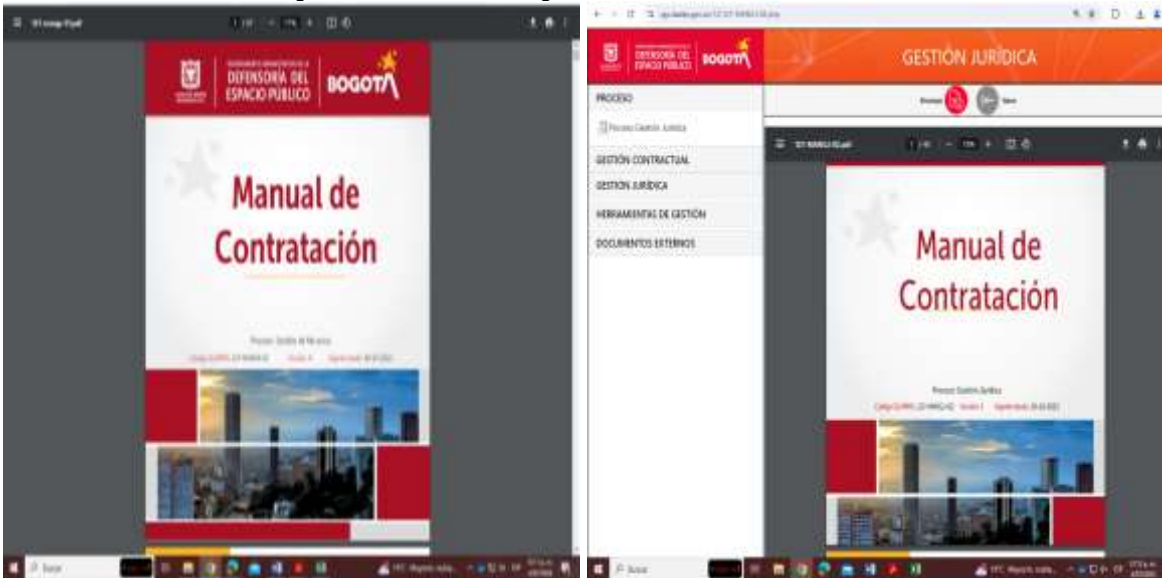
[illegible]

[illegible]
DEFENSORÍA DEL ESPACIO PÚBLICO
BOGOTÁ

Manual de Contratación

Proceso: Gestión Jurídica
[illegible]

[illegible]

DEFENSORÍA DEL ESPACIO PÚBLICO
BOGOTÁ

GESTIÓN JURÍDICA

PROCESO

Proceso Gestión Jurídica

GESTIÓN CONTRACTUAL

GESTIÓN JURÍDICA

HERRAMIENTAS DE GESTIÓN

DOCUMENTOS EXTERNOS

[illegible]

Manual de Contratación

Proceso: Gestión Jurídica
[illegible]